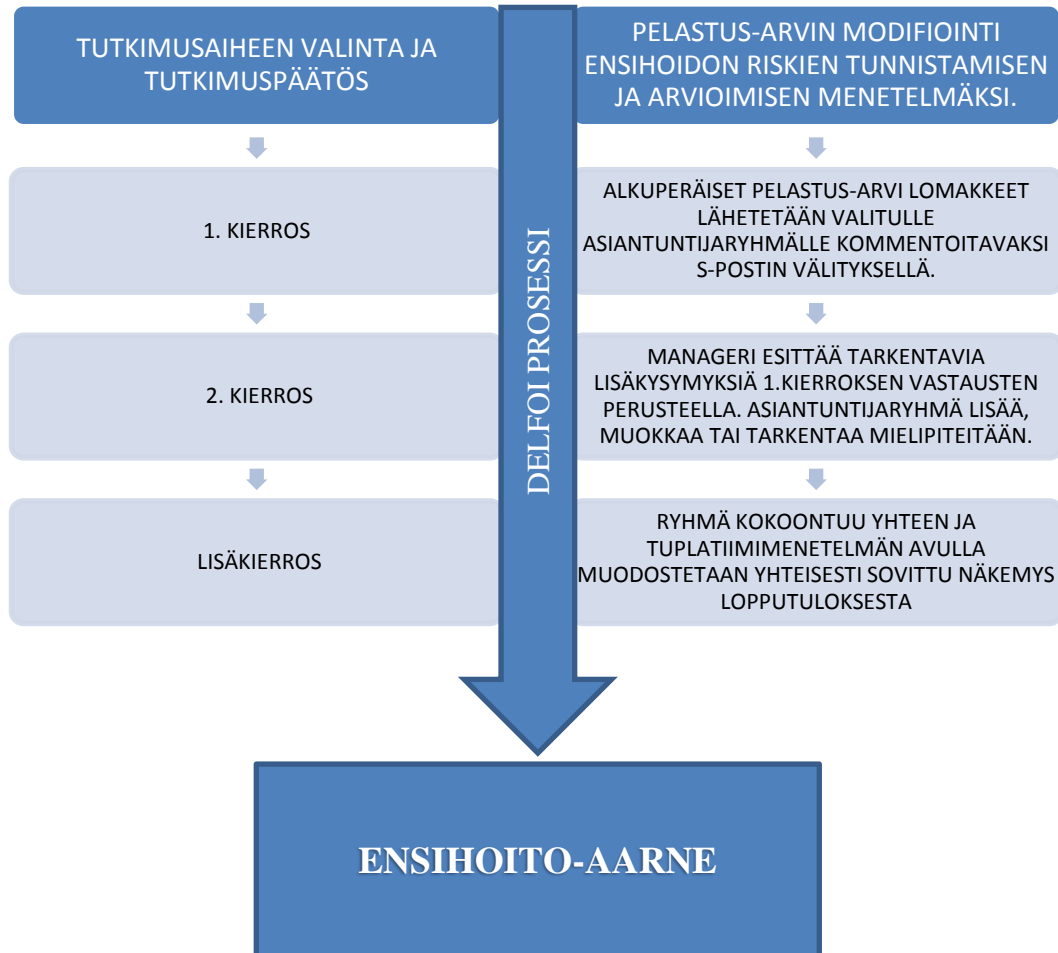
TUTKIMUSAIHEEN VALINTA JA TUTKIMUSPÄÄTÖS

PELASTUS-ARVIN MODIFIOINTI ENSIHOIDON RISKIEN TUNNISTAMISEN JA ARVIOIMISEN MENETELMÄKSI.

1. KIERROS

ALKUPERÄISET PELASTUS-ARVI LOMAKKEET LÄHETETÄÄN VALITULLE ASIANTUNTIJARYHMÄLLE KOMMENTOITAVAKSI S-POSTIN VÄLITYKSELLÄ.

2. KIERROS

MANAGERI ESITTÄÄ TARKENTAVIA LISÄKYSYMYKSIÄ 1.KIERROKSEN VASTAUSTEN PERUSTEELLA. ASIANTUNTIJARYHMÄ LISÄÄ, MUOKKAA TAI TARKENTAA MIELIPITEITÄÄN.

LISÄKIERROS

RYHMÄ KOKOONTUU YHTEEN JA TUPLATIIMIMENETELMÄN AVULLA MUODOSTETAAN YHTEISESTI SOVITTU NÄKEMYS LOPPUTULOKSESTA

DELFOI PROSESSI

ENSIHOITO-AARNE